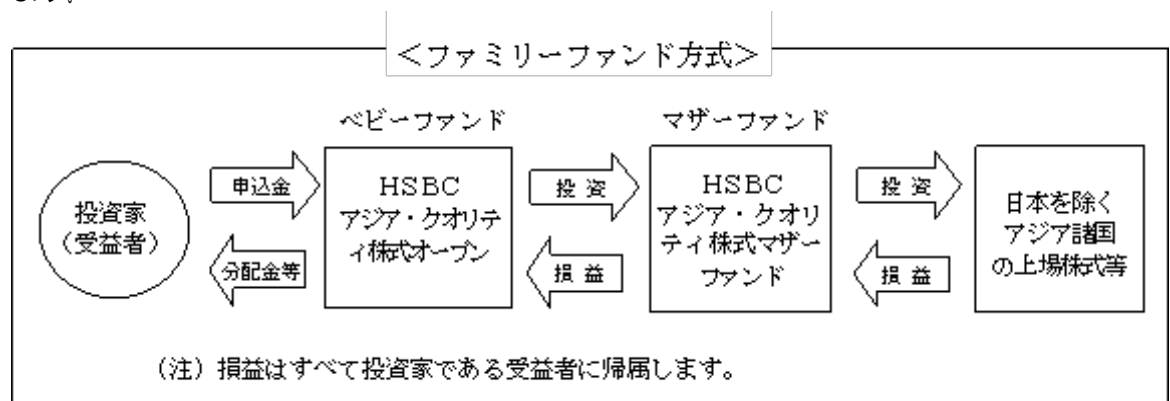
ます。

<ファミリーファンド方式>

ベビーファンド

マザーファンド

投資家
(受益者)

申込金

分配金等

HSBC
アジア・クオリティ株式オープン

投資

損益

HSBC
アジア・クオリティ株式マザーファンド

投資

損益

日本を除くアジア諸国の上場株式等

(注)損益はすべて投資家である受益者に帰属します。